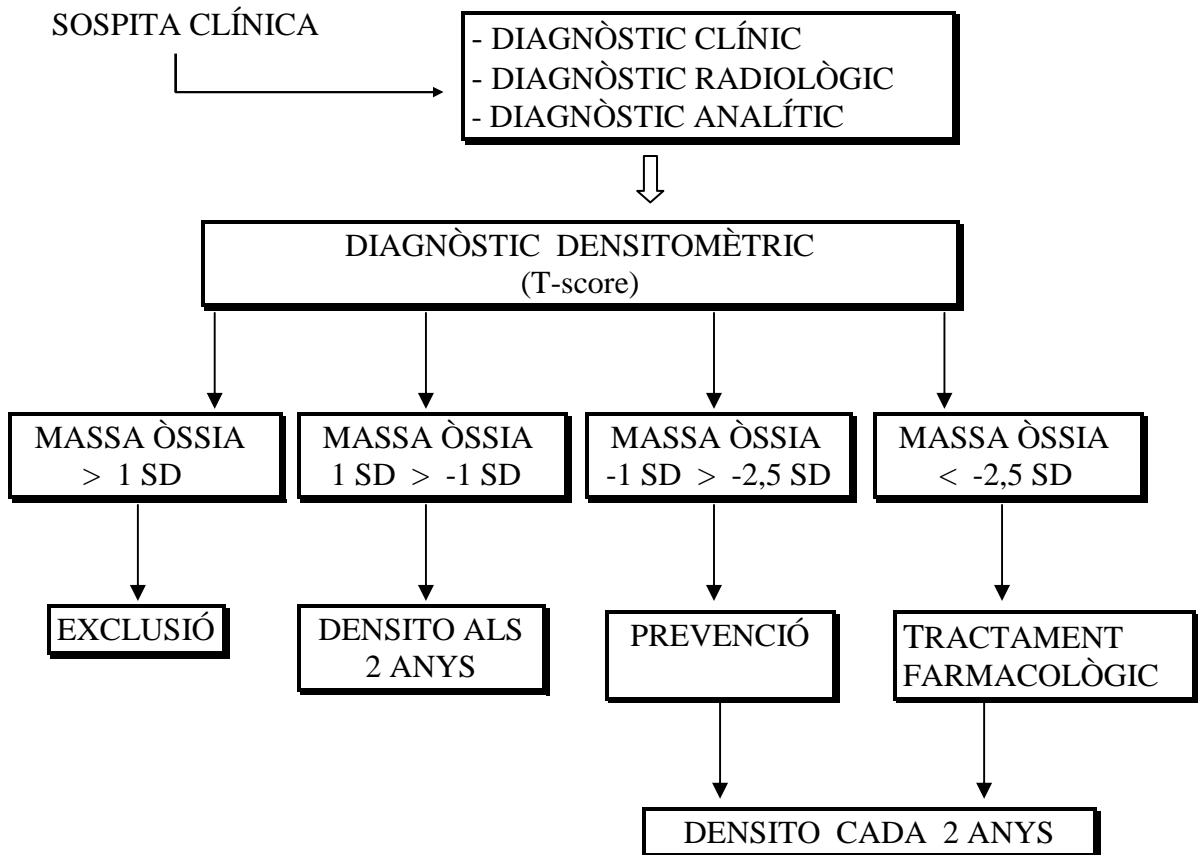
SOSPITA CLÍNICA

- DIAGNÒSTIC CLÍNIC
- DIAGNÒSTIC RADIOLÒGIC
- DIAGNÒSTIC ANALÍTIC

DIAGNÒSTIC DENSITOMÈTRIC (T-score)

MASSA ÒSSIA > 1 SD

MASSA ÒSSIA 1 SD > -1 SD

MASSA ÒSSIA -1 SD > -2,5 SD

MASSA ÒSSIA < -2,5 SD

EXCLUSIÓ

DENSITO ALS 2 ANYS

PREVENCIÓ

TRACTAMENT FARMACOLÒGIC

DENSITO CADA 2 ANYS